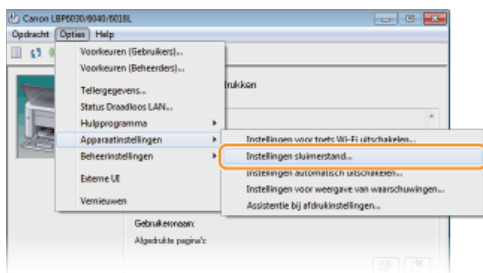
Canon LBP6030/6040/6018L
Opdracht Opties Help
Voorkeuren (Gebruikers)...
Voorkeuren (Beheerders)...
Tellergegevens...
Status Draadloos LAN...
Hulpprogramma
Apparaatinstellingen
Beheerinstellingen
Externe UI
Vernieuwen
rukken
Instellingen voor toets Wi-Fi uitschakelen...
Instellingen sluimerstand...
Instellingen automatisch uitschakelen...
Instellingen voor weergave van waarschuwingen...
Assistentie bij afdrukinstellingen...
Gebruikersnaam:
Afgedrukte pagina's: